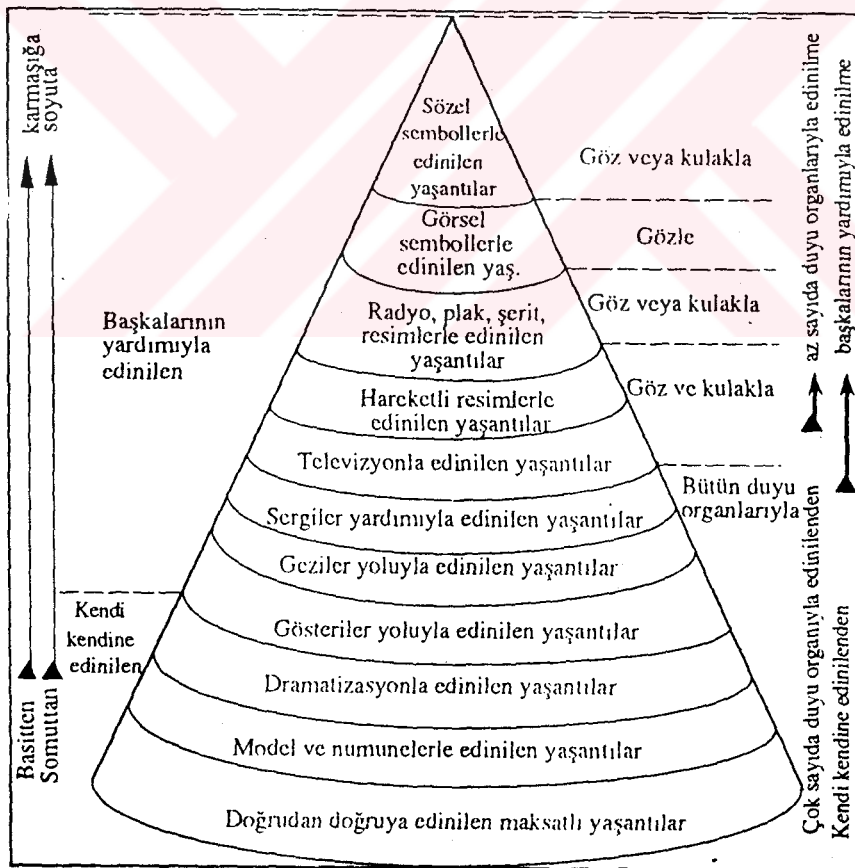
Basitten karmaşığa
Somuttan soyuta

Sözel sembollerle edinilen yaşantılar

Görsel sembollerle edinilen yaş.

Radyo, plak, şerit, resimlerle edinilen yaşantılar

Hareketli resimlerle edinilen yaşantılar

Televizyonla edinilen yaşantılar

Sergiler yardımıyla edinilen yaşantılar

Geziler yoluyla edinilen yaşantılar

Gösteriler yoluyla edinilen yaşantılar

Dramatizasyonla edinilen yaşantılar

Model ve numunelerle edinilen yaşantılar

Doğrudan doğruya edinilen maksatlı yaşantılar

Başkalarının yardımıyla edinilen

Kendi kendine edinilen

Göz veya kulakla

Gözle

Göz veya kulakla

Göz ve kulakla

Bütün duyu organlarıyla

Çok sayıda duyu organıyla edinilenden az sayıda duyu organlarıyla edinilme

Kendi kendine edinilenden başkalarının yardımıyla edinilme